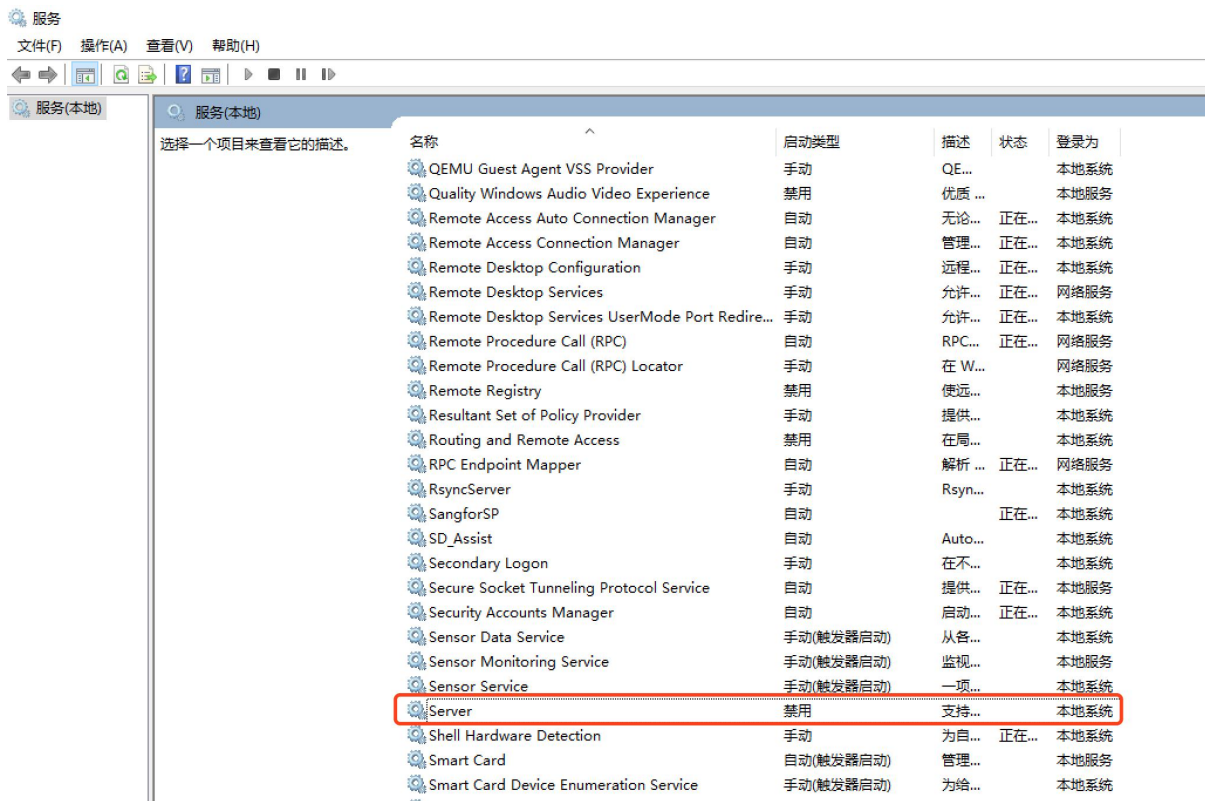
服务

文件(F) 操作(A) 查看(V) 帮助(H)

服务(本地)

服务(本地)

选择一个项目来查看它的描述。

| 名称 | 启动类型 | 描述 | 状态 | 登录为 |
|---|---|---|---|---|
| QEMU Guest Agent VSS Provider | 手动 | QE... | | 本地系统 |
| Quality Windows Audio Video Experience | 禁用 | 优质 ... | | 本地服务 |
| Remote Access Auto Connection Manager | 自动 | 无论... | 正在... | 本地系统 |
| Remote Access Connection Manager | 自动 | 管理... | 正在... | 本地系统 |
| Remote Desktop Configuration | 手动 | 远程... | 正在... | 本地系统 |
| Remote Desktop Services | 手动 | 允许... | 正在... | 网络服务 |
| Remote Desktop Services UserMode Port Redire... | 手动 | 允许... | 正在... | 本地系统 |
| Remote Procedure Call (RPC) | 自动 | RPC... | 正在... | 网络服务 |
| Remote Procedure Call (RPC) Locator | 手动 | 在 W... | | 网络服务 |
| Remote Registry | 禁用 | 使远... | | 本地服务 |
| Resultant Set of Policy Provider | 手动 | 提供... | | 本地系统 |
| Routing and Remote Access | 禁用 | 在局... | | 本地系统 |
| RPC Endpoint Mapper | 自动 | 解析 ... | 正在... | 网络服务 |
| RsyncServer | 手动 | Rsyn... | | 本地系统 |
| SangforSP | 自动 | | 正在... | 本地系统 |
| SD_Assist | 自动 | Auto... | | 本地系统 |
| Secondary Logon | 手动 | 在不... | | 本地系统 |
| Secure Socket Tunneling Protocol Service | 自动 | 提供... | 正在... | 本地服务 |
| Security Accounts Manager | 自动 | 启动... | 正在... | 本地系统 |
| Sensor Data Service | 手动(触发器启动) | 从各... | | 本地系统 |
| Sensor Monitoring Service | 手动(触发器启动) | 监视... | | 本地服务 |
| Sensor Service | 手动(触发器启动) | 一项... | | 本地系统 |
| Server | 禁用 | 支持... | | 本地系统 |
| Shell Hardware Detection | 手动 | 为自... | 正在... | 本地系统 |
| Smart Card | 自动(触发器启动) | 管理... | | 本地服务 |
| Smart Card Device Enumeration Service | 手动(触发器启动) | 为给... | | 本地系统 |